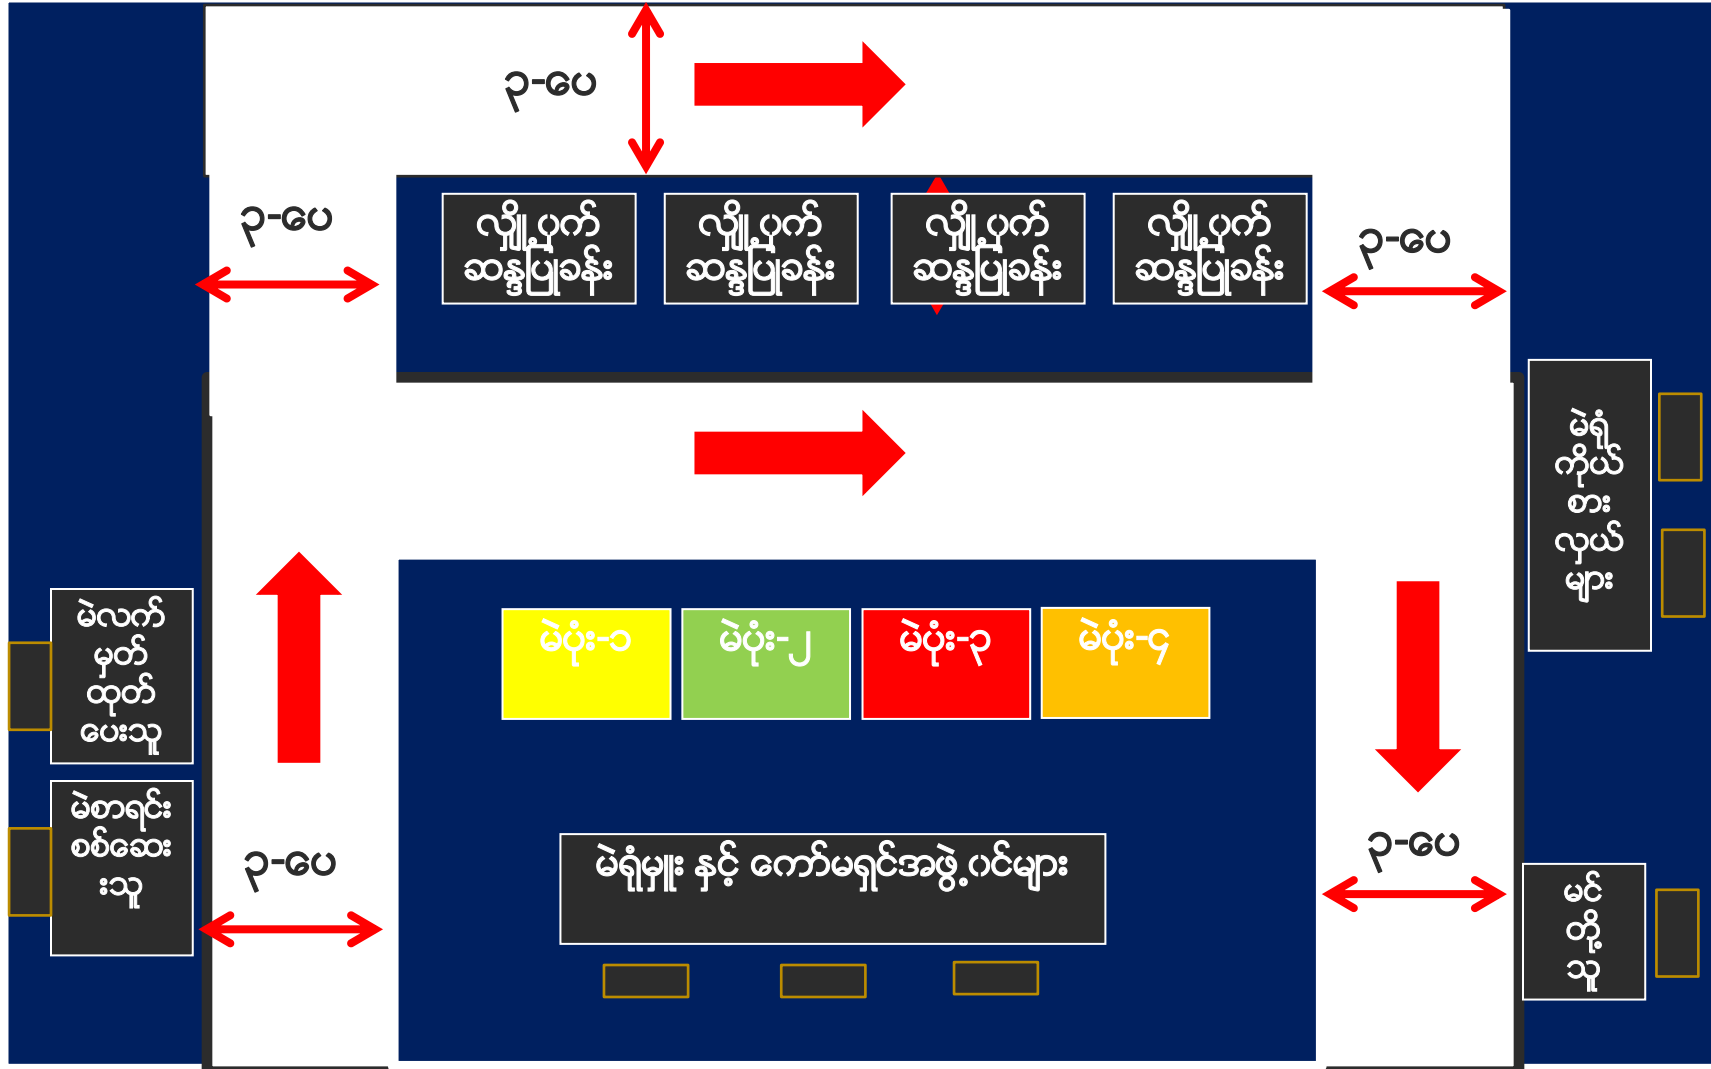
၃-ပေ

၃-ပေ

လျှို့ဝှက် ဆန္ဒပြုခန်း

လျှို့ဝှက် ဆန္ဒပြုခန်း

လျှို့ဝှက် ဆန္ဒပြုခန်း

လျှို့ဝှက် ဆန္ဒပြုခန်း

၃-ပေ

မဲရုံ ကိုယ်စားလှယ် များ

မဲလက်မှတ် ထုတ်ပေးသူ

မဲပုံး-၁

မဲပုံး-၂

မဲပုံး-၃

မဲပုံး-၄

မဲစာရင်း စစ်ဆေးသူ

၃-ပေ

မဲရုံမှူး နှင့် ကော်မရှင်အဖွဲ့ဝင်များ

၃-ပေ

မင် တို့သူ